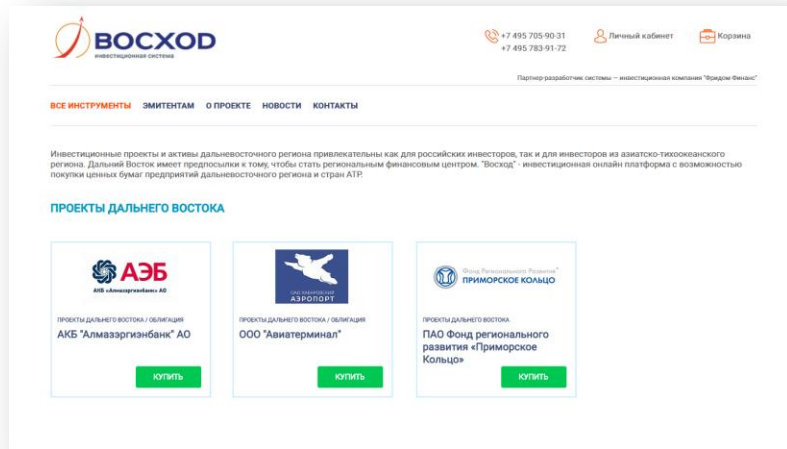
ВОСХОД
инвестиционная система

+7 495 705-90-31
+7 495 783-91-72

Личный кабинет

Корзина

Партнер-разработчик системы – инвестиционная компания "Фридом Финанс"

ВСЕ ИНСТРУМЕНТЫ ЭМИТЕНТАМ О ПРОЕКТЕ НОВОСТИ КОНТАКТЫ

Инвестиционные проекты и активы дальневосточного региона привлекательны как для российских инвесторов, так и для инвесторов из азиатско-тихоокеанского региона. Дальний Восток имеет предпосылки к тому, чтобы стать региональным финансовым центром. "Восход" - инвестиционная онлайн платформа с возможностью покупки ценных бумаг предприятий дальневосточного региона и стран АТР.

ПРОЕКТЫ ДАЛЬНЕГО ВОСТОКА

АЭБ
АКБ «Алмазэргиэнбанк» АО

ПРОЕКТЫ ДАЛЬНЕГО ВОСТОКА / ОБЛИГАЦИЯ
АКБ "Алмазэргиэнбанк" АО

КУПИТЬ

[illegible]
АЭРОПОРТ

ПРОЕКТЫ ДАЛЬНЕГО ВОСТОКА / ОБЛИГАЦИЯ
ООО "Авиатерминал"

КУПИТЬ

Фонд Регионального Развития
ПРИМОРСКОЕ КОЛЬЦО

ПРОЕКТЫ ДАЛЬНЕГО ВОСТОКА
ПАО Фонд регионального развития «Приморское Кольцо»

КУПИТЬ